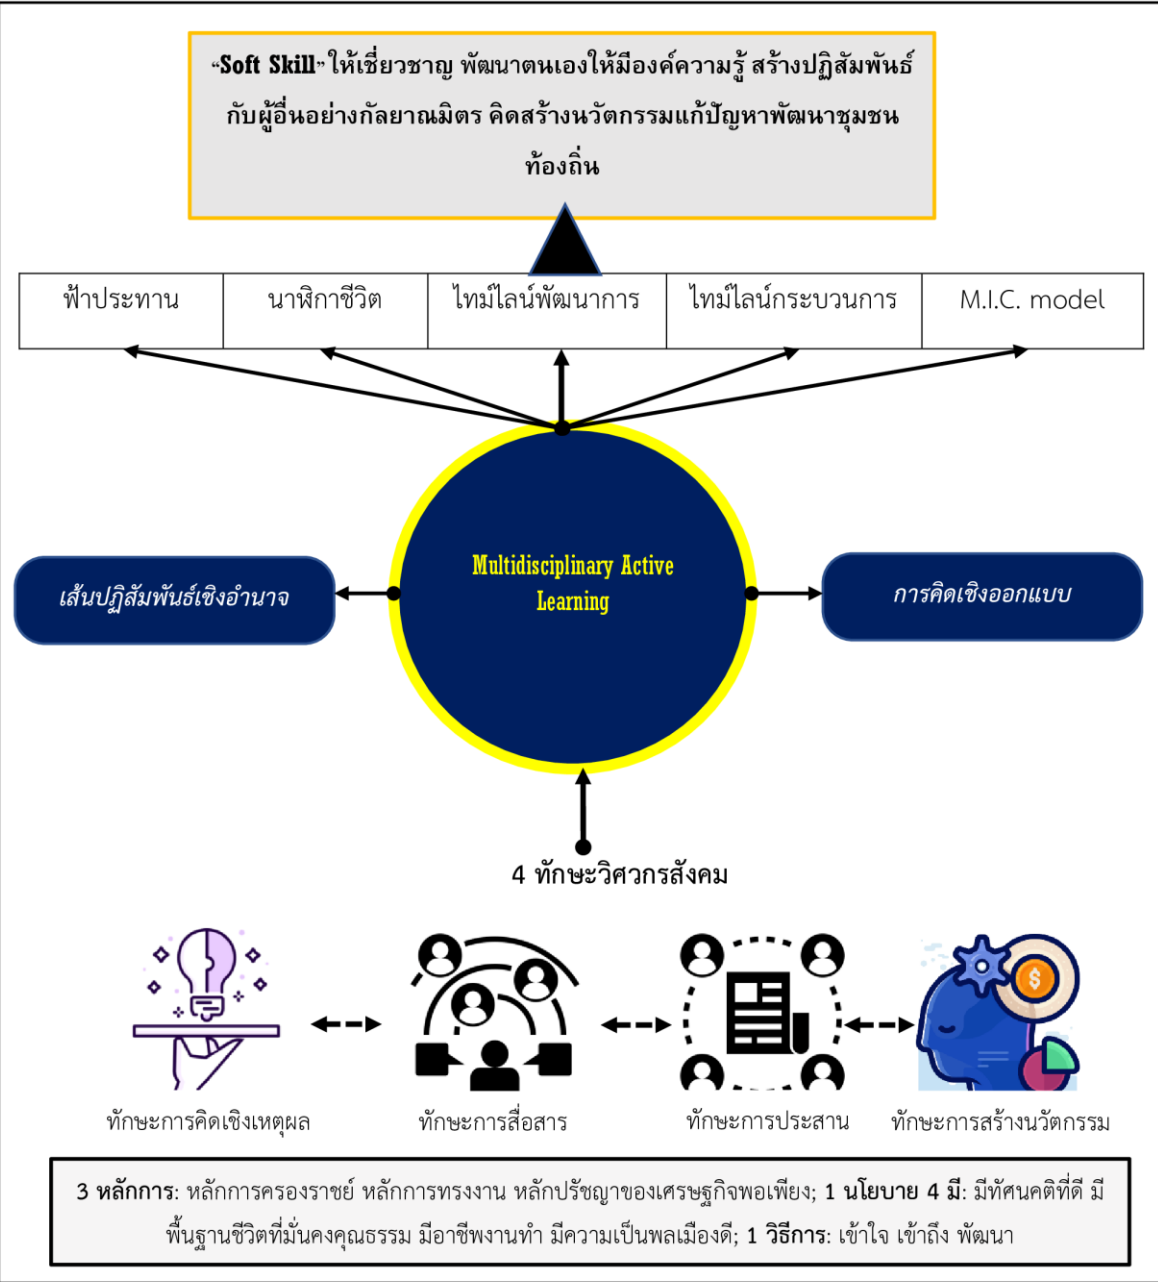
“Soft Skill” ให้เชี่ยวชาญ พัฒนาตนเองให้มีองค์ความรู้ สร้างปฏิสัมพันธ์กับผู้อื่นอย่างกัลยาณมิตร คิดสร้างนวัตกรรมแก้ปัญหาพัฒนาชุมชนท้องถิ่น

| ฟ้าประทาน | นาฬิกาชีวิต | ไทม์ไลน์พัฒนาการ | ไทม์ไลน์กระบวนการ | M.I.C. model |
|---|---|---|---|---|

เส้นปฏิสัมพันธ์เชิงอำนาจ

Multidisciplinary Active Learning

การคิดเชิงออกแบบ

4 ทักษะวิศวกรสังคม

ทักษะการคิดเชิงเหตุผล

ทักษะการสื่อสาร

ทักษะการประสาน

ทักษะการสร้างนวัตกรรม

3 หลักการ: หลักการครองราชย์ หลักการทรงงาน หลักปรัชญาของเศรษฐกิจพอเพียง; 1 นโยบาย 4 มี: มีทัศนคติที่ดี มีพื้นฐานชีวิตที่มั่นคงคุณธรรม มีอาชีพงานทำ มีความเป็นพลเมืองดี; 1 วิธีการ: เข้าใจ เข้าถึง พัฒนา